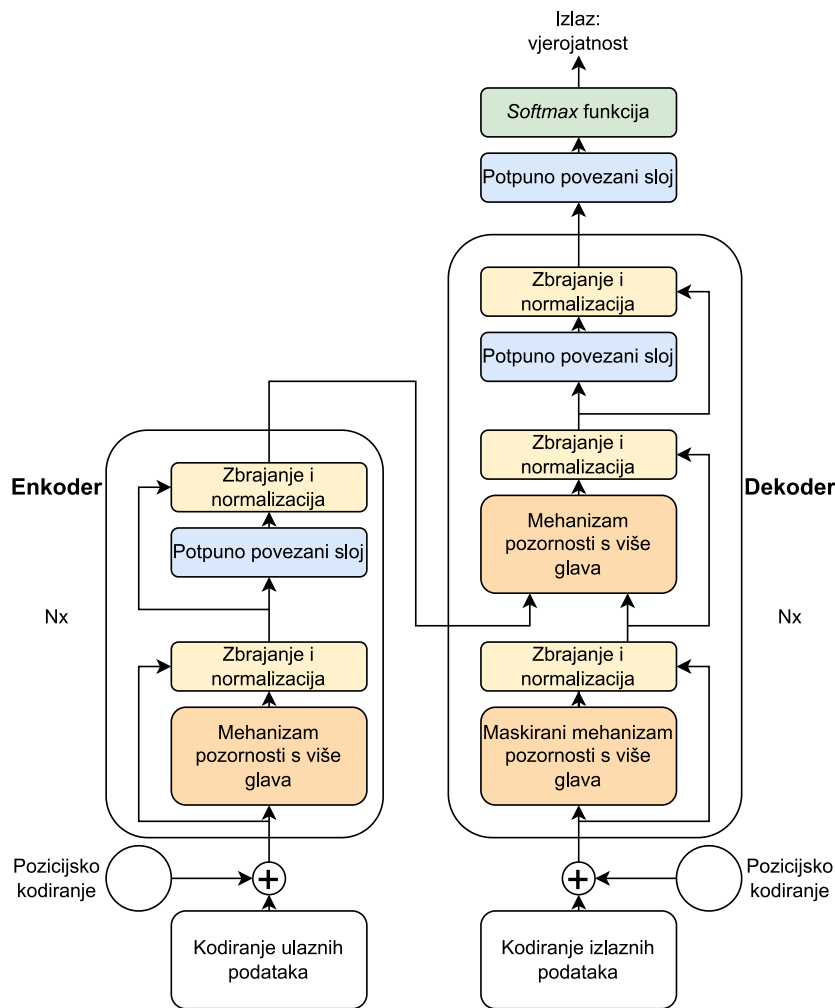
Izlaz:
vjerojatnost

*Softmax* funkcija

Potpuno povezani sloj

Zbrajanje i normalizacija

Potpuno povezani sloj

Zbrajanje i normalizacija

Mehanizam pozornosti s više glava

Zbrajanje i normalizacija

Maskirani mehanizam pozornosti s više glava

Dekoder

Nx

Enkoder

Zbrajanje i normalizacija

Potpuno povezani sloj

Nx

Zbrajanje i normalizacija

Mehanizam pozornosti s više glava

Pozicijsko kodiranje

+

Kodiranje ulaznih podataka

+

Pozicijsko kodiranje

Kodiranje izlaznih podataka